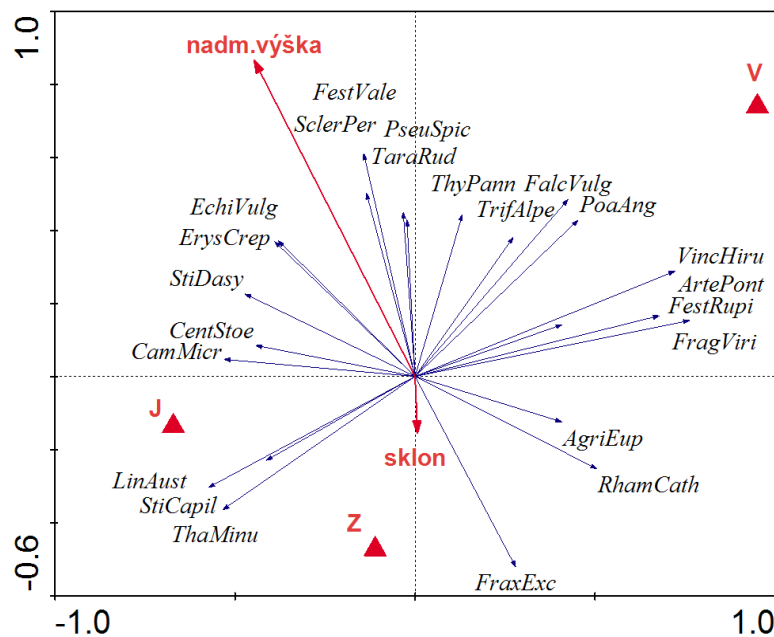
1.0
-0.6
-1.0
1.0
nadm.výška
FestVale
SclerPer
PseuSpic
TaraRud
ThyPann
FalcVulg
TrifAlpe
PoaAng
EchiVulg
ErysCrep
StiDasy
CentStoe
CamMicr
VincHiru
ArtePont
FestRupi
FragViri
V
J
sklon
AgriEup
RhamCath
LinAust
StiCapil
ThaMinu
Z
FraxExc